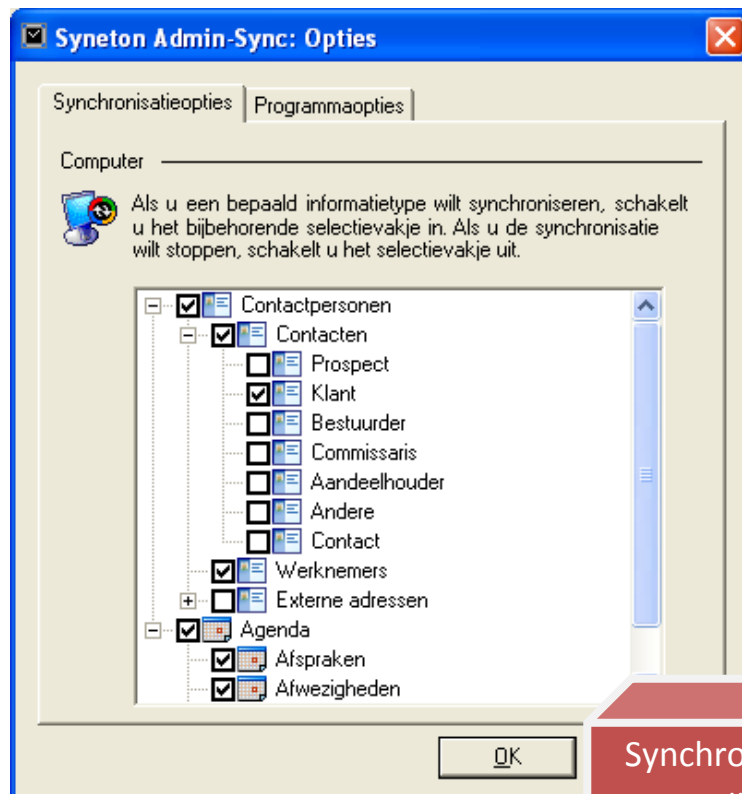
Syneton Admin-Sync: Opties

Synchronisatieopties
Programmaopties

Computer

Als u een bepaald informatietype wilt synchroniseren, schakelt u het bijbehorende selectievakje in. Als u de synchronisatie wilt stoppen, schakelt u het selectievakje uit.

Contactpersonen
Contacten
Prospect
Klant
Bestuurder
Commissaris
Aandeelhouder
Andere
Contact
Werknemers
Externe adressen
Agenda
Afspraken
Afwezigheden

OK

Synchro